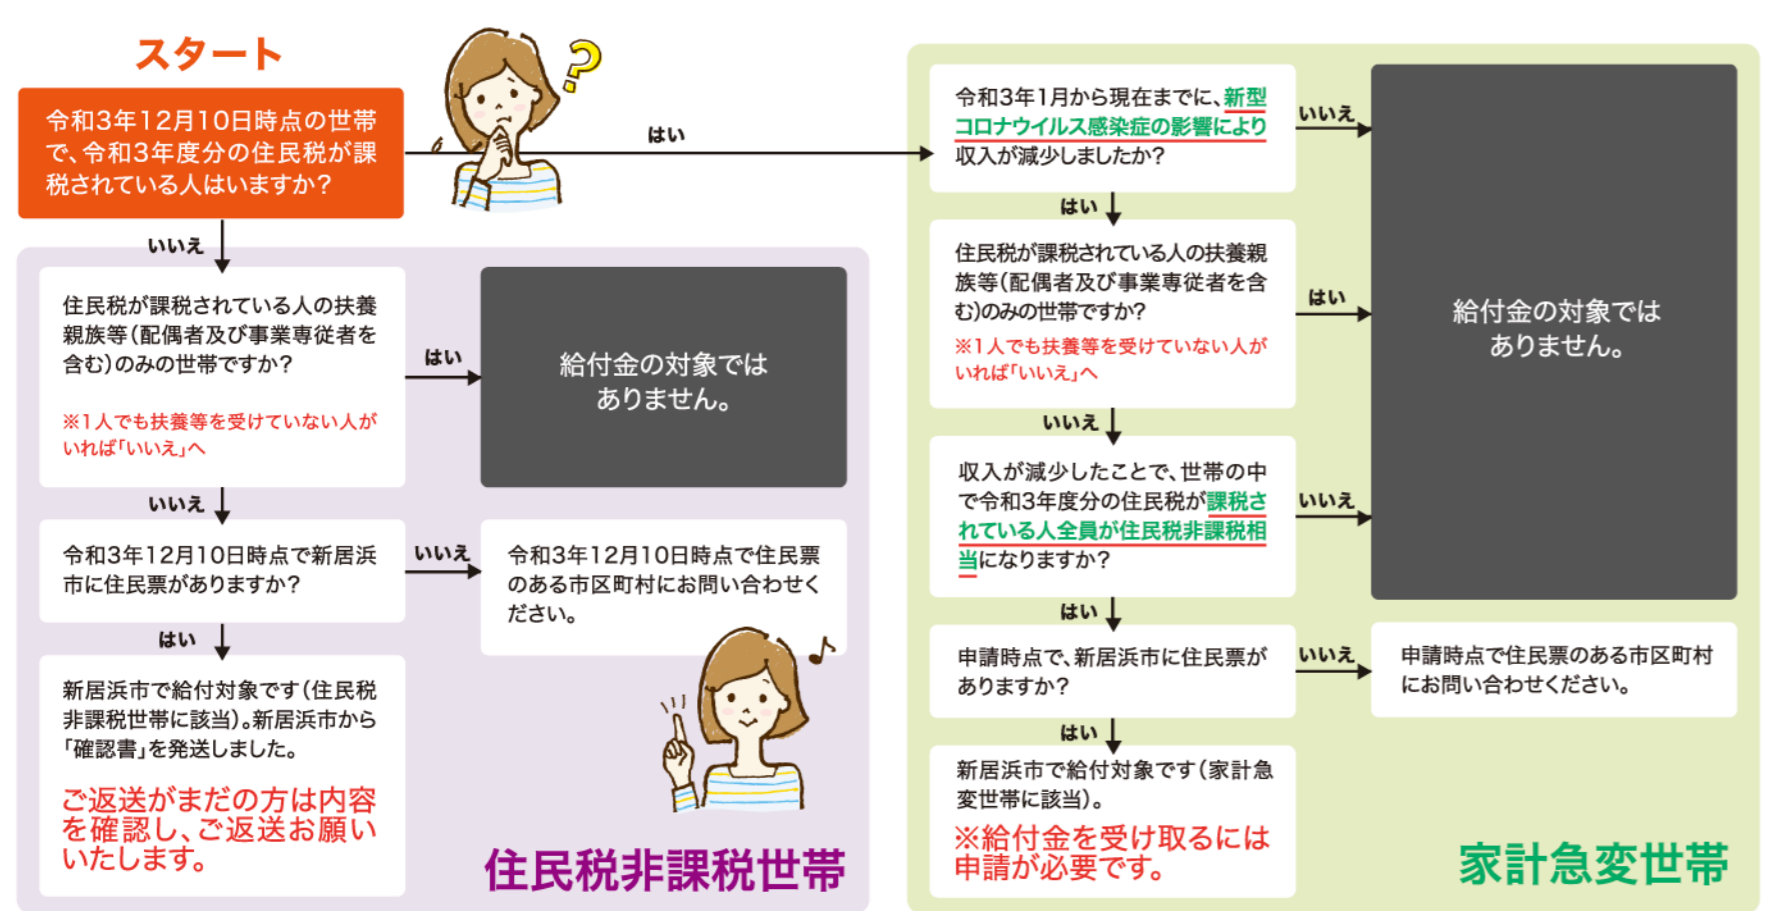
スタート

令和3年12月10日時点の世帯で、令和3年度分の住民税が課税されている人はいますか？

はい

いいえ

住民税が課税されている人の扶養親族等（配偶者及び事業専従者を含む）のみの世帯ですか？

※1人でも扶養等を受けていない人がいれば「いいえ」へ

はい

給付金の対象ではありません。

いいえ

令和3年12月10日時点で新居浜市に住民票がありますか？

いいえ

令和3年12月10日時点で住民票のある市区町村にお問い合わせください。

はい

新居浜市で給付対象です（住民税非課税世帯に該当）。新居浜市から「確認書」を発送しました。

ご返送がまだの方は内容を確認し、ご返送お願いいたします。

住民税非課税世帯

令和3年1月から現在までに、新型コロナウイルス感染症の影響により収入が減少しましたか？

いいえ

はい

住民税が課税されている人の扶養親族等（配偶者及び事業専従者を含む）のみの世帯ですか？

※1人でも扶養等を受けていない人がいれば「いいえ」へ

はい

給付金の対象ではありません。

いいえ

収入が減少したことで、世帯の中で令和3年度分の住民税が課税されている人全員が住民税非課税相当になりますか？

いいえ

はい

申請時点で、新居浜市に住民票がありますか？

いいえ

申請時点で住民票のある市区町村にお問い合わせください。

はい

新居浜市で給付対象です（家計急変世帯に該当）。

※給付金を受け取るには申請が必要です。

家計急変世帯